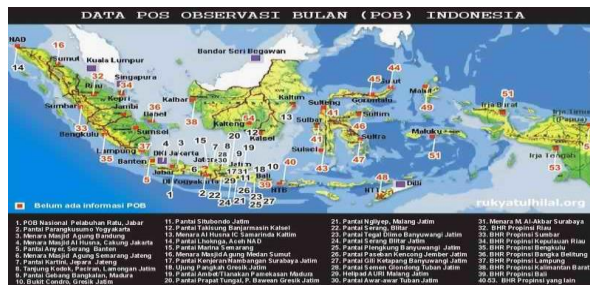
DATA POS OBSERVASI BULAN (POB) INDONESIA

NAD 16 14 Sumut Kuala Lumpur Bandar Seri Begawan 32 Singapura Riau 33 Kepri Sumbar 34 Jambi 36 Babel Bengkulu 35 Sumsel Lampung 37 Banten DKI Jakarta Jabar Jateng Jatim Kalbar Kalteng Kalsel Kaltim Sulut Gorontalo Sulteng Sulbar Sulsel Sultra Maluku Malut Irja Barat Irja Tengah Bali NTB NTT Dili 38 39 40 41 42 43 44 45 46 47 48 49 50 51 52 53 1 2 3 4 5 6 7 8 9 10 11 12 13 17 18 19 20 21 22 23 24 25 26 27 28 29 30 31

Belum ada informasi POB

rukyatulhilal.org

1. POB Nasional Pelabuhan Ratu, Jabar
2. Pantai Parangkusumo Yogyakarta
3. Menara Masjid Agung Bandung
4. Menara Masjid Al Husna, Cakung Jakarta
5. Pantai Anyer, Serang Banten
6. Menara Masjid Agung Semarang Jateng
7. Pantai Kartini, Jepara Jateng
8. Tanjung Kodok, Paciran, Lamongan Jatim
9. Pantai Gebang Bangkalan, Madura
10. Bukit Condro, Gresik Jatim
11. Pantai Situbondo Jatim
12. Pantai Takisung Banjarmasin Kalsel
13. Menara Al Husna IC Samarinda Kaltim
14. Pantai Lhoknga, Aceh NAD
15. Pantai Marina Semarang
16. Menara Masjid Agung Medan Sumut
17. Pantai Kenjeran/Nambangan Surabaya Jatim
18. Ujung Pangkah Gresik Jatim
19. Pantai Ambet/Talang Pamekasan Madura
20. Pantai Prapat Tungal, P. Bawean Gresik Jatim
21. Pantai Ngliyep, Malang Jatim
22. Pantai Serang, Blitar
23. Pantai Tegal Dlimo Banyuwangi Jatim
24. Pantai Serang Blitar Jatim
25. Pantai Pingkung Banyuwangi Jatim
26. Pantai Paseban Kencong Jember Jatim
27. Pantai Gili Ketapang Banyuwangi Jatim
28. Pantai Semen Gondong Tuban Jatim
29. Helipad ASRI Malang Jatim
30. Pantai Awar-awar Tuban Jatim
31. Menara M. Al-Akbar Surabaya
32. BHR Propinsi Riau
33. BHR Propinsi Sumbar
34. BHR Propinsi Kepulauan Riau
35. BHR Propinsi Bengkulu
36. BHR Propinsi Bangka Belitung
37. BHR Propinsi Lampung
38. BHR Propinsi Kalimantan Barat
39. BHR Propinsi Bali
40-53. BHR Propinsi yang lain